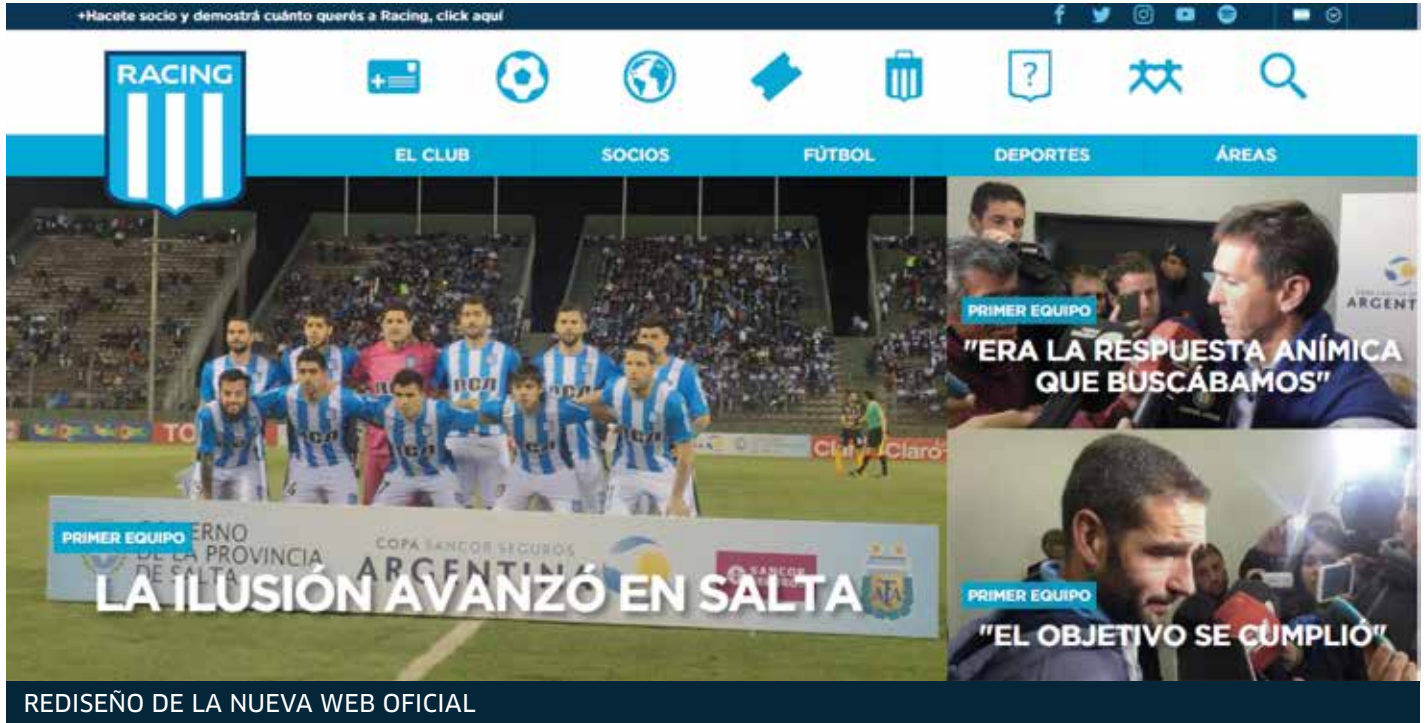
+Hacete socio y demostrá cuánto querés a Racing, click aquí

RACING

EL CLUB
SOCIOS
FÚTBOL
DEPORTES
ÁREAS

PRIMER EQUIPO
"ERA LA RESPUESTA ANÍMICA QUE BUSCÁBAMOS"

GOBIERNO DE LA PROVINCIA DE SALTA
COPA SANCOR SEGUROS ARGENTINA
PRIMER EQUIPO
LA ILUSIÓN AVANZÓ EN SALTA

PRIMER EQUIPO
"EL OBJETIVO SE CUMPLIÓ"

REDISEÑO DE LA NUEVA WEB OFICIAL